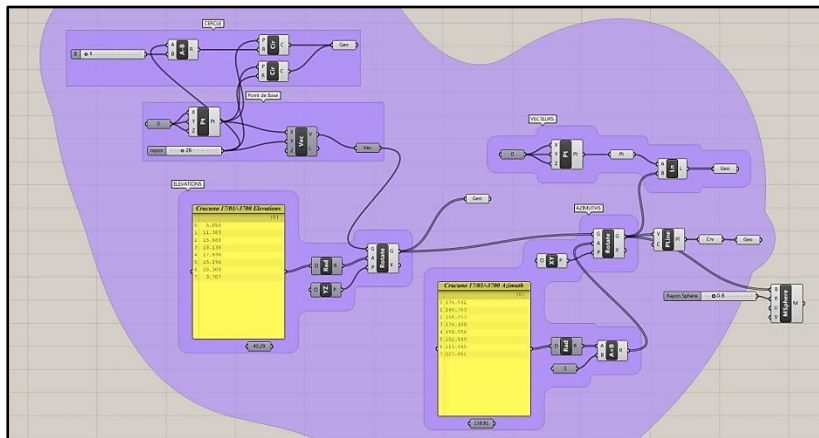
CERCLE

B ◆ 4

A
B
R

P
R
Cir
C

P
R
Cir
C

Geo

Point de Base

0

X
Y
Z
Pt
Pt

rayon ◆ 26

X
Y
Z
Vec
V
L

Vec

VECTEURS

0

X
Y
Z
Pt
Pt

Pt

A
B
Ln
L

Geo

ELEVATIONS

Crucuno 17/01/-3700 Elevations
{0}
0 5.050
1 11.363
2 15.665
3 18.135
4 17.690
5 15.294
6 10.364
7 3.707

40.23

Rad

YZ

G
A
P
Rotate
G
X

Geo

AZIMUTHS

XY

G
A
P
Rotate
G
X

V
C
PLine
Pl

Crv

Geo

Crucuno 17/01/-3700 Azimuth
{0}
0 174.542
1 146.753
2 169.253
3 174.408
4 198.956
5 232.549
6 255.945
7 227.461

Rad

A
B
A×B
R

-1

158.01

Rayon Sphere ◆ 0.9

B
R
U
V
MSphere
M